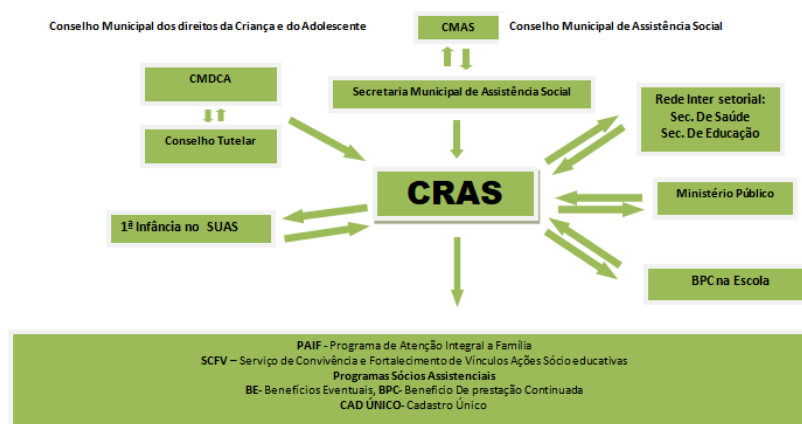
Conselho Municipal dos direitos da Criança e do Adolescente

CMAS

Conselho Municipal de Assistência Social

CMDCA

Conselho Tutelar

Secretaria Municipal de Assistência Social

Rede Inter setorial:
Sec. De Saúde
Sec. De Educação

CRAS

Ministério Público

1ª Infância no SUAS

BPC na Escola

PAIF - Programa de Atenção Integral a Família
SCFV – Serviço de Convivência e Fortalecimento de Vínculos Ações Sócio educativas
Programas Sócios Assistenciais
BE- Benefícios Eventuais, BPC- Benefício De prestação Continuada
CAD ÚNICO- Cadastro Único